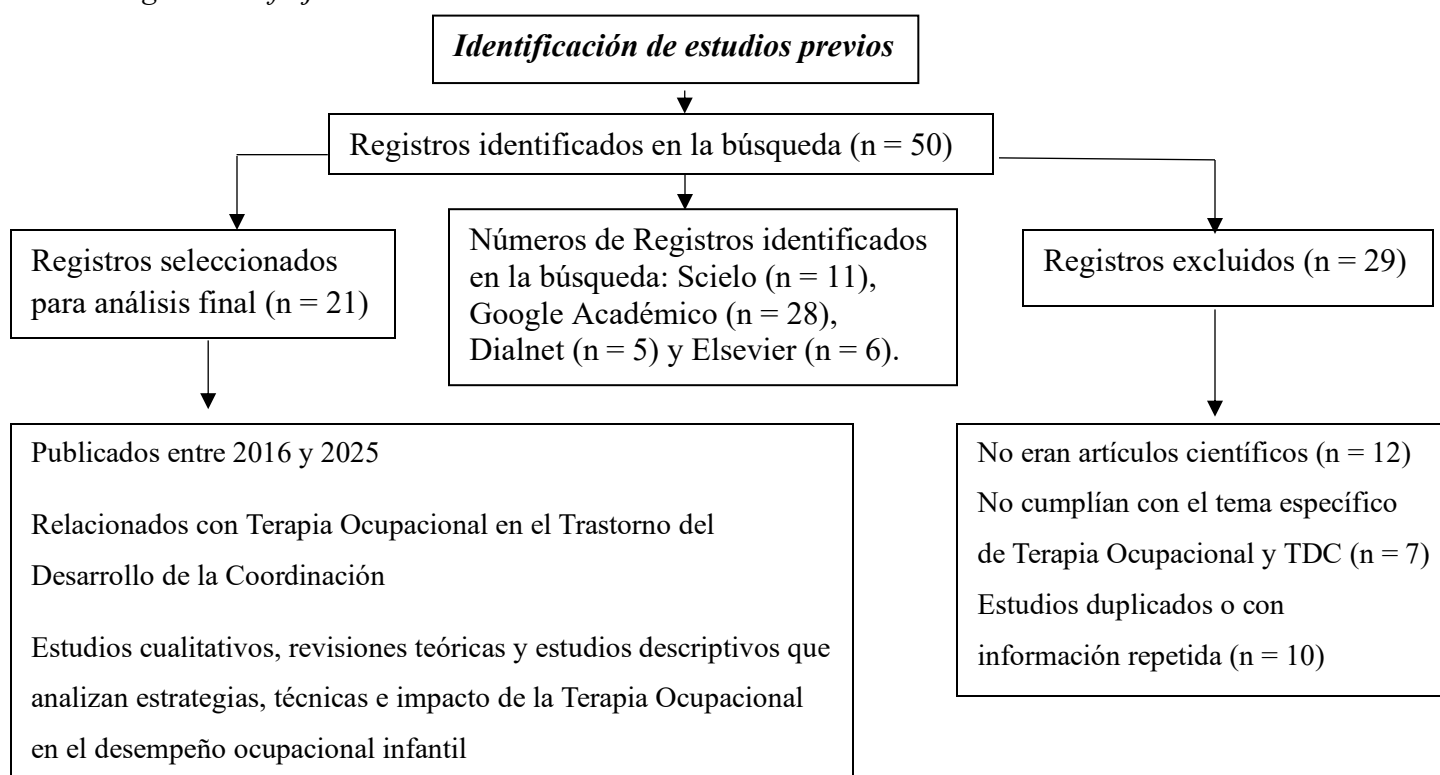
Identificación de estudios previos

Registros identificados en la búsqueda (n = 50)

Registros seleccionados para análisis final (n = 21)

Números de Registros identificados en la búsqueda: Scielo (n = 11), Google Académico (n = 28), Dialnet (n = 5) y Elsevier (n = 6).

Registros excluidos (n = 29)

Publicados entre 2016 y 2025

Relacionados con Terapia Ocupacional en el Trastorno del Desarrollo de la Coordinación

Estudios cualitativos, revisiones teóricas y estudios descriptivos que analizan estrategias, técnicas e impacto de la Terapia Ocupacional en el desempeño ocupacional infantil

No eran artículos científicos (n = 12)
No cumplían con el tema específico de Terapia Ocupacional y TDC (n = 7)
Estudios duplicados o con información repetida (n = 10)